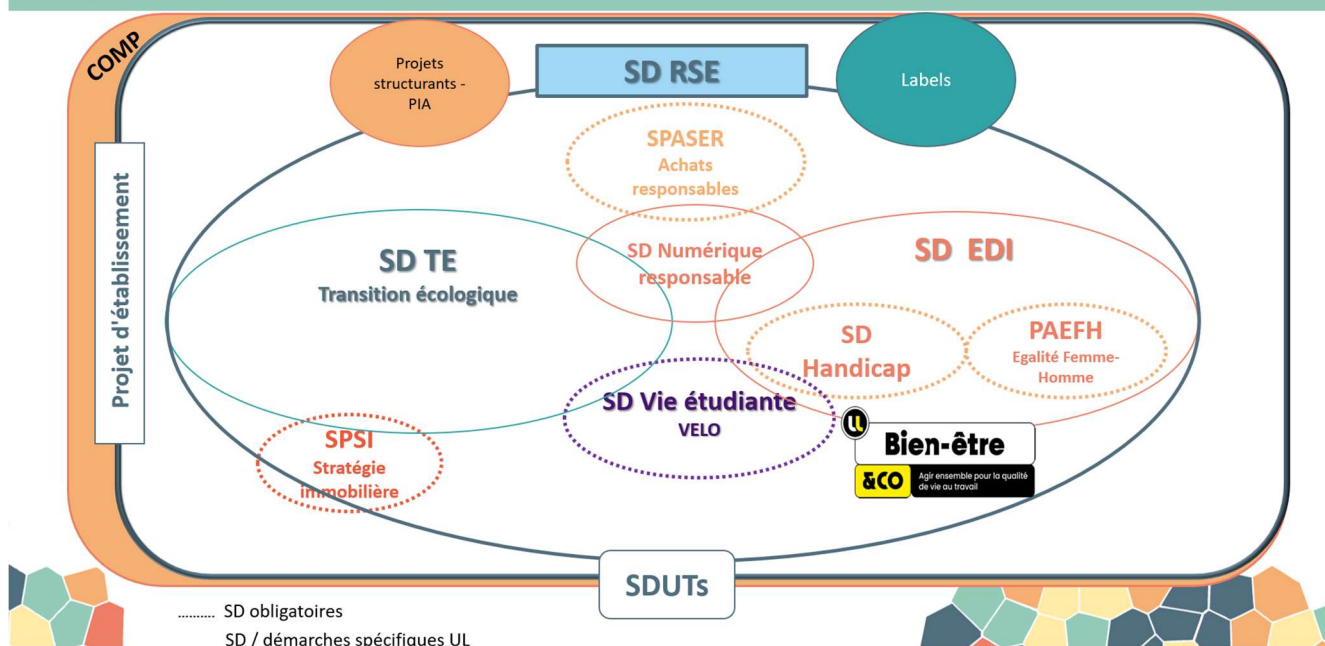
COMP

Projets structurants - PIA

SD RSE

Labels

Projet d'établissement

SPASER
Achats responsables

SD TE
Transition écologique

SD Numérique responsable

SD EDI

SD Handicap

PAEFH
Egalité Femme-Homme

SD Vie étudiante
VELO

SPSI
Stratégie immobilière

UL
Bien-être
&CO Agir ensemble pour la qualité de vie au travail

SDUTs

.......... SD obligatoires
SD / démarches spécifiques UL